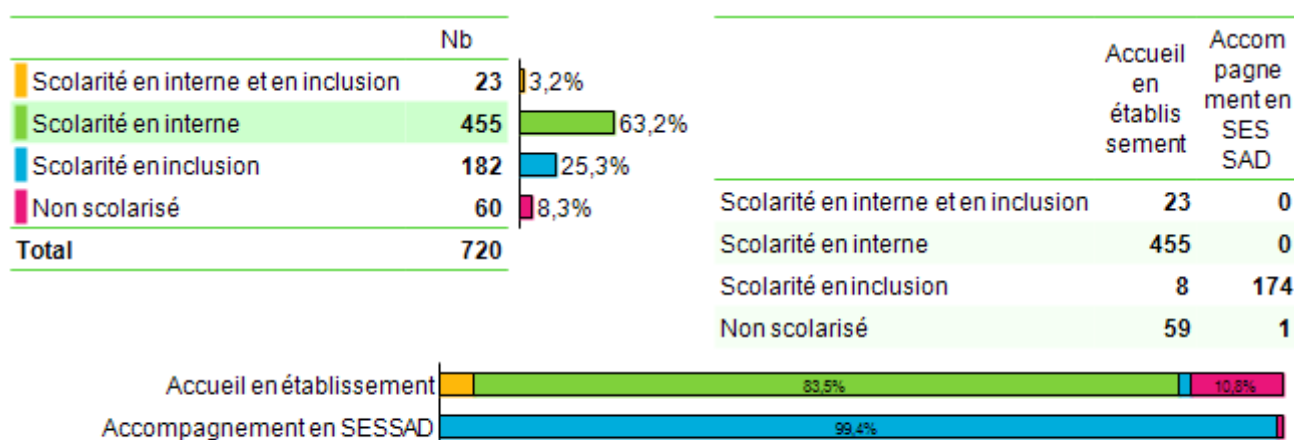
| | Nb | |
|---|---|---|
| Scolarité en interne et en inclusion | 23 | 3,2% |
| Scolarité en interne | 455 | 63,2% |
| Scolarité en inclusion | 182 | 25,3% |
| Non scolarisé | 60 | 8,3% |
| Total | 720 | |

| | Accueil en établissement | Accompagnement en SESSAD |
|---|---|---|
| Scolarité en interne et en inclusion | 23 | 0 |
| Scolarité en interne | 455 | 0 |
| Scolarité en inclusion | 8 | 174 |
| Non scolarisé | 59 | 1 |

Accueil en établissement 83,5% 10,8%
Accompagnement en SESSAD 99,4%